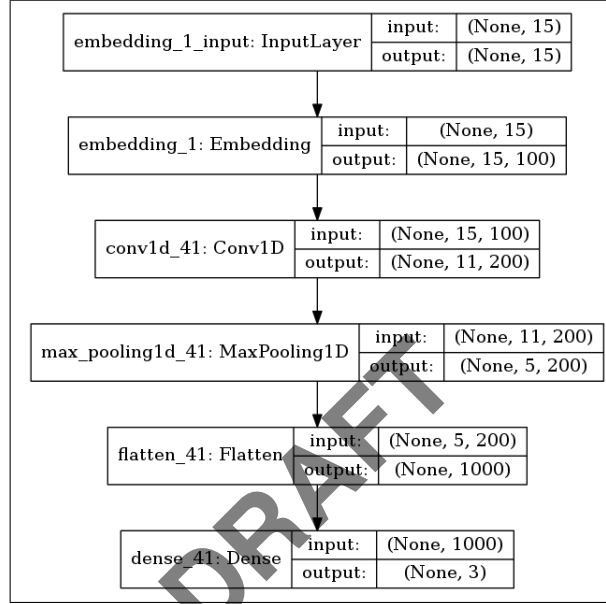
| embedding_1_input: InputLayer | input: | (None, 15) |
|---|---|---|
| | output: | (None, 15) |

| embedding_1: Embedding | input: | (None, 15) |
|---|---|---|
| | output: | (None, 15, 100) |

| conv1d_41: Conv1D | input: | (None, 15, 100) |
|---|---|---|
| | output: | (None, 11, 200) |

| max_pooling1d_41: MaxPooling1D | input: | (None, 11, 200) |
|---|---|---|
| | output: | (None, 5, 200) |

| flatten_41: Flatten | input: | (None, 5, 200) |
|---|---|---|
| | output: | (None, 1000) |

| dense_41: Dense | input: | (None, 1000) |
|---|---|---|
| | output: | (None, 3) |

DRAFT